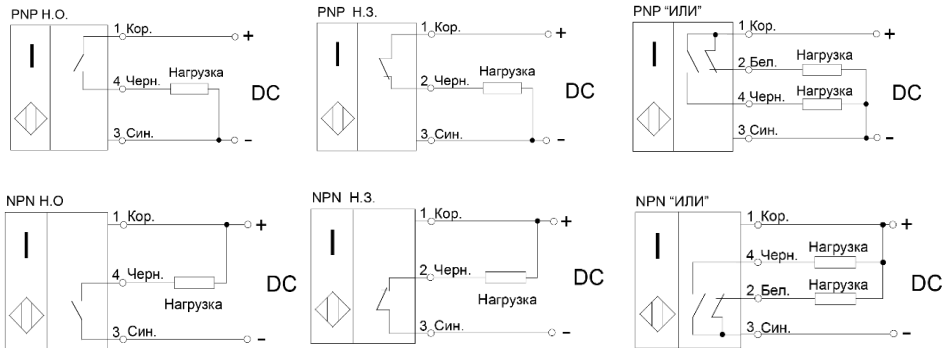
PNP Н.О.
I
1 Кор.
+
4 Черн.
Нагрузка
DC
3 Син.
–

PNP Н.З.
I
1 Кор.
+
2 Черн.
Нагрузка
DC
3 Син.
–

PNP "ИЛИ"
I
1 Кор.
+
2 Бел.
Нагрузка
4 Черн.
Нагрузка
DC
3 Син.
–

NPN Н.О
I
1 Кор.
+
4 Черн.
Нагрузка
DC
3 Син.
–

NPN Н.З.
I
1 Кор.
+
2 Черн.
Нагрузка
DC
3 Син.
–

NPN "ИЛИ"
I
1 Кор.
+
4 Черн.
Нагрузка
2 Бел.
Нагрузка
DC
3 Син.
–